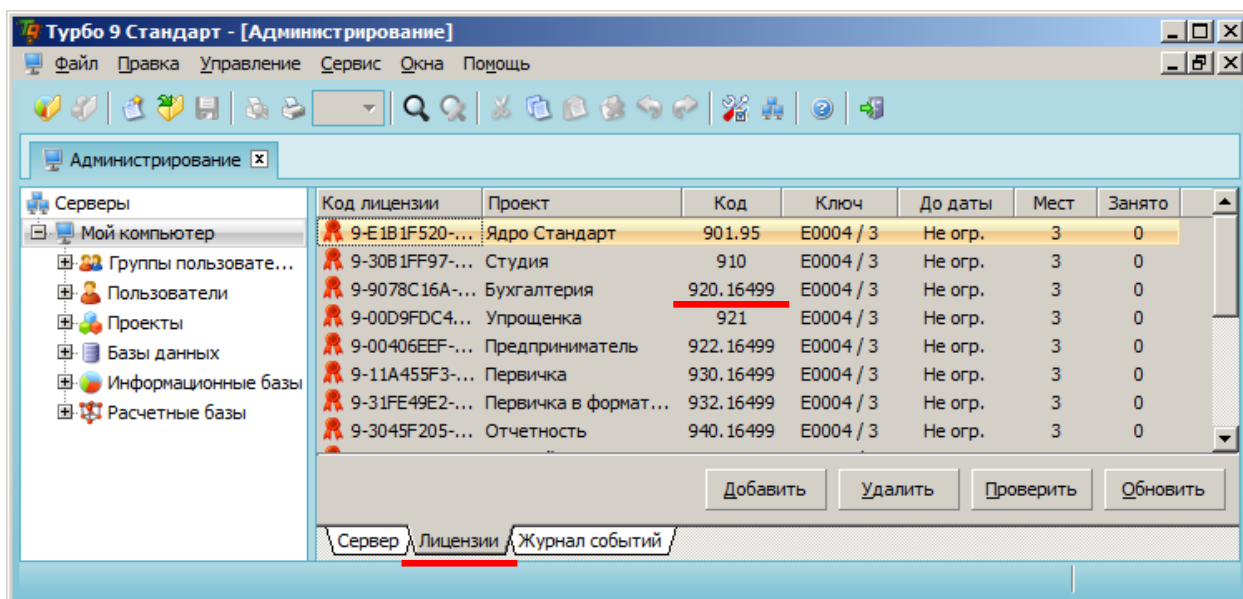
Турбо 9 Стандарт - [Администрирование]

Файл Правка Управление Сервис Окна Помощь

Администрирование

Серверы
Мой компьютер
Группы пользовате...
Пользователи
Проекты
Базы данных
Информационные базы
Расчетные базы

| Код лицензии | Проект | Код | Ключ | До даты | Мест | Занято |
|---|---|---|---|---|---|---|
| 9-E1B1F520-... | Ядро Стандарт | 901.95 | E0004 / 3 | Не огр. | 3 | 0 |
| 9-30B1FF97-... | Студия | 910 | E0004 / 3 | Не огр. | 3 | 0 |
| 9-9078C16A-... | Бухгалтерия | 920.16499 | E0004 / 3 | Не огр. | 3 | 0 |
| 9-00D9FDC4... | Упрощенка | 921 | E0004 / 3 | Не огр. | 3 | 0 |
| 9-00406EEF-... | Предприниматель | 922.16499 | E0004 / 3 | Не огр. | 3 | 0 |
| 9-11A455F3-... | Первичка | 930.16499 | E0004 / 3 | Не огр. | 3 | 0 |
| 9-31FE49E2-... | Первичка в формат... | 932.16499 | E0004 / 3 | Не огр. | 3 | 0 |
| 9-3045F205-... | Отчетность | 940.16499 | E0004 / 3 | Не огр. | 3 | 0 |

Добавить Удалить Проверить Обновить

Сервер Лицензии Журнал событий